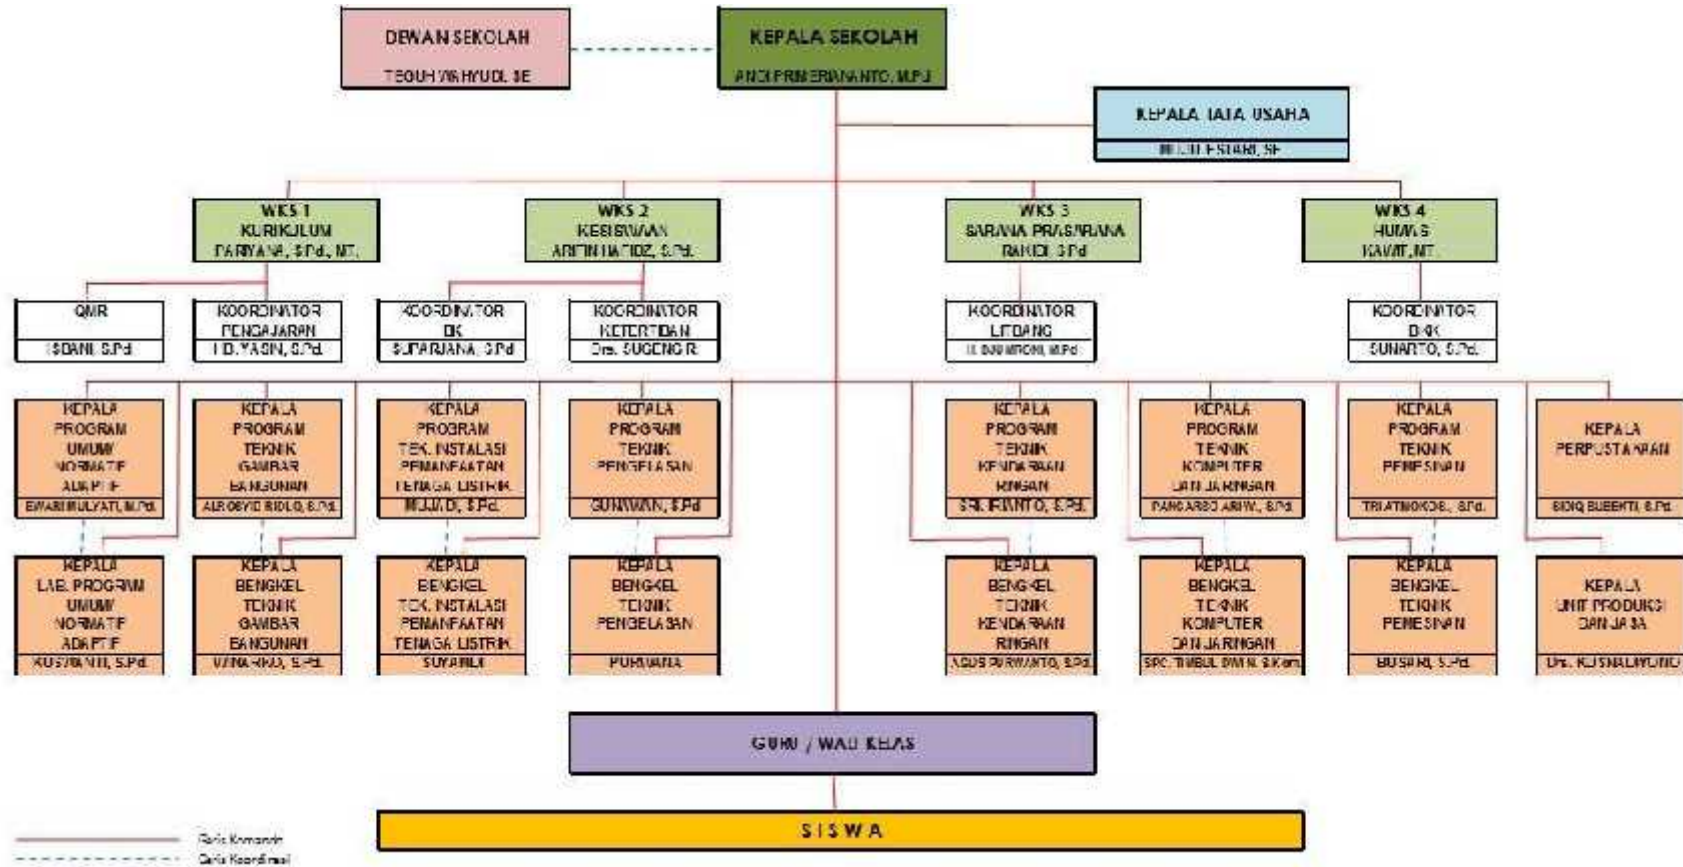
DEWAN SEKOLAH
TEGUH WAHYUDI, SE

KEPALA SEKOLAH
ANDI PRIMERIANANTO, M.Pd

KEPALA TATA USAHA
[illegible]LESTARI, SE

WKS 1
KURIKULUM
PARIYANA, S.Pd., MT.

WKS 2
KESISWAAN
ARIFIN HAFIDZ, S.Pd.

WKS 3
SARANA PRASARANA
RAHID, S.Pd

WKS 4
HUMAS
KAMIT, MT

QMR
ISDANI, S.Pd

KOORDINATOR PENGAJARAN
H. D. YASIN, S.Pd.

KOORDINATOR BK
SUPARJANA, S.Pd

KOORDINATOR KETERTIBAN
Drs. SUGENG R

KOORDINATOR LITBANG
H. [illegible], M.Pd

KOORDINATOR BKK
SUNARTO, S.Pd.

KEPALA PROGRAM UMUM NORMATIF ADAPTIF
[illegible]MULYATI, M.Pd

KEPALA PROGRAM TEKNIK GAMBAR BANGUNAN
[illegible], S.Pd.

KEPALA PROGRAM TEK. INSTALASI PEMANFAATAN TENAGA LISTRIK
MUJID, S.Pd.

KEPALA PROGRAM TEKNIK PENGELASAN
GUNAWAN, S.Pd

KEPALA PROGRAM TEKNIK KENDARAAN RINGAN
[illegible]RIYANTO, S.Pd.

KEPALA PROGRAM TEKNIK KOMPUTER DAN JARINGAN
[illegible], S.Pd

KEPALA PROGRAM TEKNIK PEMESINAN
TRI ATMOKO, S.Pd.

KEPALA PERPUSTAKAAN
SIDIQ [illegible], S.Pd

KEPALA LAB. PROGRAM UMUM NORMATIF ADAPTIF
KUSTANTI, S.Pd.

KEPALA BENGKEL TEKNIK GAMBAR BANGUNAN
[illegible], S.Pd.

KEPALA BENGKEL TEK. INSTALASI PEMANFAATAN TENAGA LISTRIK
SUYANDI

KEPALA BENGKEL TEKNIK PENGELASAN
PURWANA

KEPALA BENGKEL TEKNIK KENDARAAN RINGAN
AGUS PURWANTO, S.Pd.

KEPALA BENGKEL TEKNIK KOMPUTER DAN JARINGAN
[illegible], S.Kom

KEPALA BENGKEL TEKNIK PEMESINAN
BUSARI, S.Pd.

KEPALA UNIT PRODUKSI DAN JASA
Drs. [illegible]

GURU / WALI KELAS

SISWA

Garis Komando
Garis Koordinasi